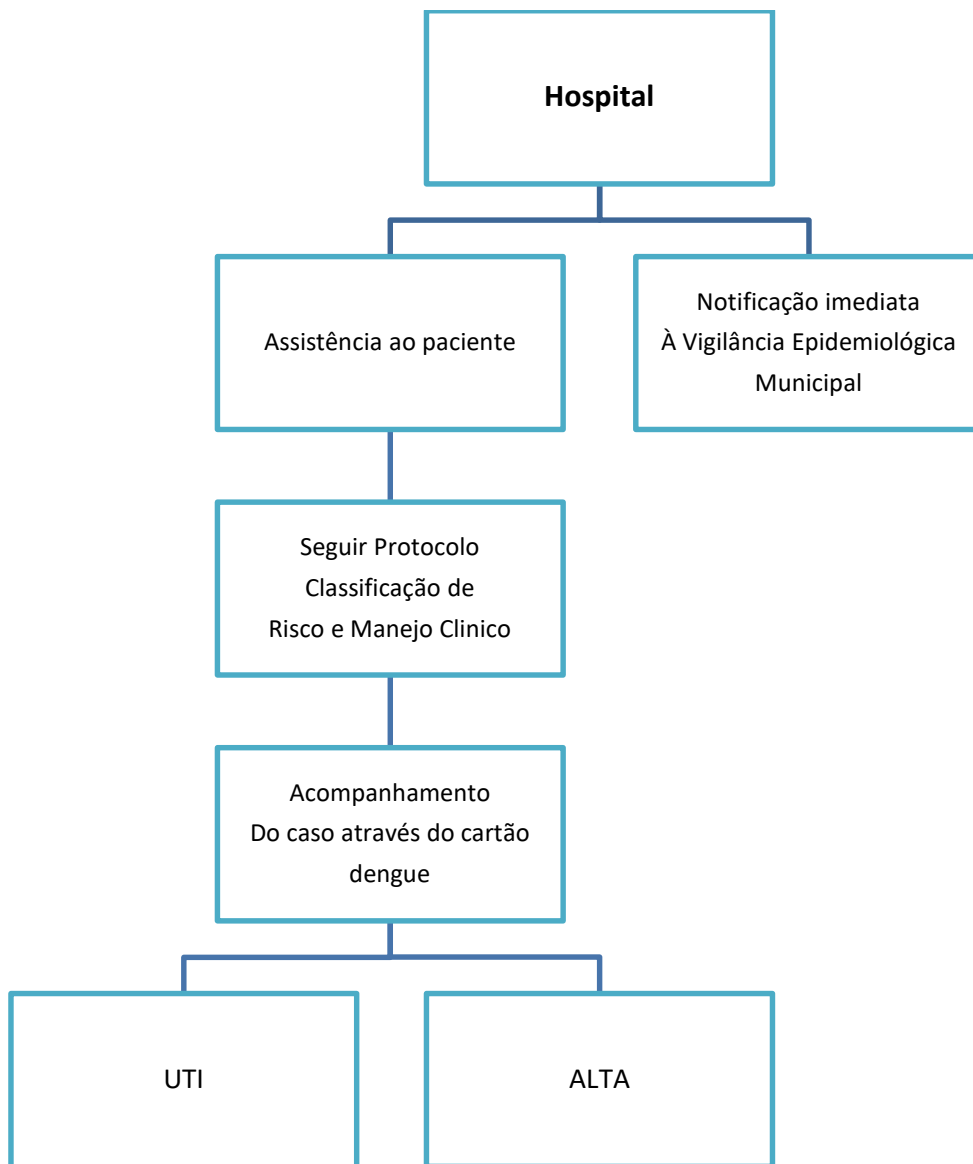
Hospital

Assistência ao paciente

Notificação imediata
À Vigilância Epidemiológica
Municipal

Seguir Protocolo
Classificação de
Risco e Manejo Clinico

Acompanhamento
Do caso através do cartão
dengue

UTI

ALTA